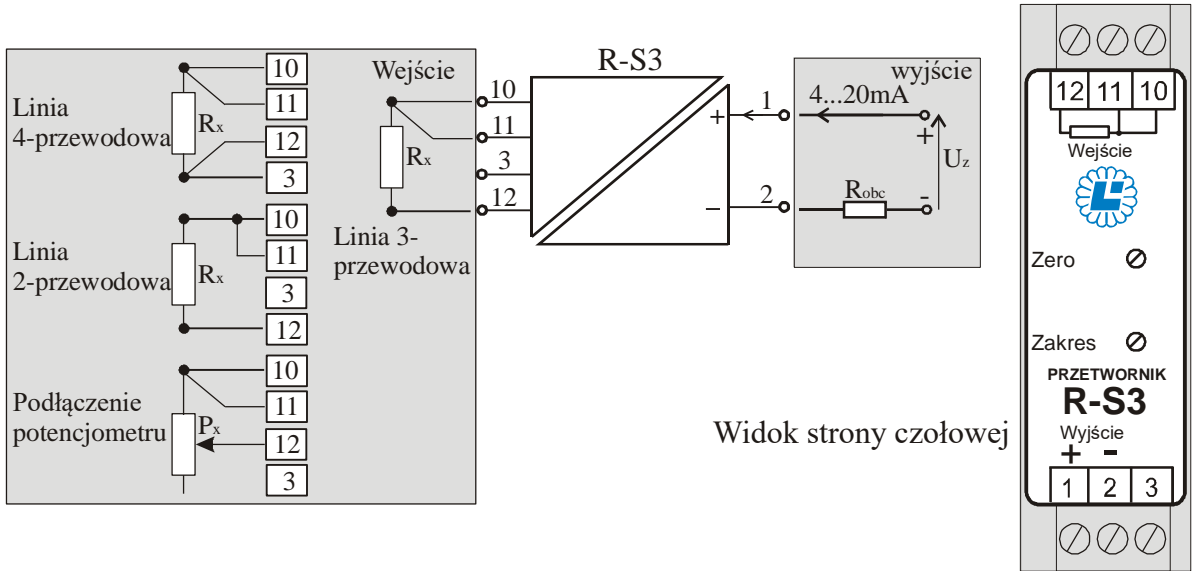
Linia 4-przewodowa
10
11
$R_x$
12
3

Linia 2-przewodowa
10
11
$R_x$
3
12

Podłączenie potencjometru
10
11
$P_x$
12
3

Wejście
10
11
3
12
$R_x$
Linia 3-przewodowa

R-S3
+
–
1
2

wyjście
4...20mA
+
$U_z$
$R_{obc}$
-

12 11 10
Wejście
Zero
Zakres
PRZETWORNIK
R-S3
Wyjście
+ -
1 2 3

Widok strony czołowej